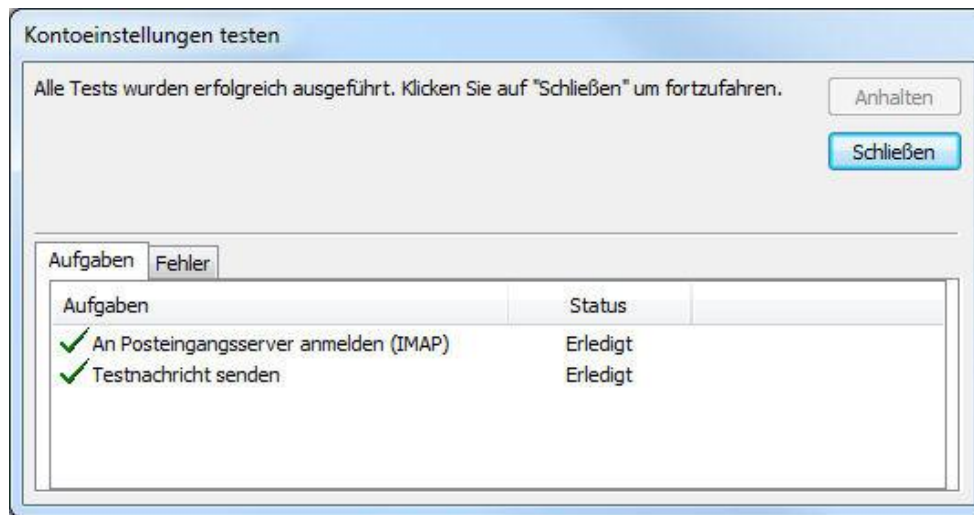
Kontoeinstellungen testen

Alle Tests wurden erfolgreich ausgeführt. Klicken Sie auf "Schließen" um fortzufahren.

Anhalten

Schließen

Aufgaben | Fehler

| Aufgaben | Status |
|---|---|
| An Posteingangsserver anmelden (IMAP) | Erledigt |
| Testnachricht senden | Erledigt |